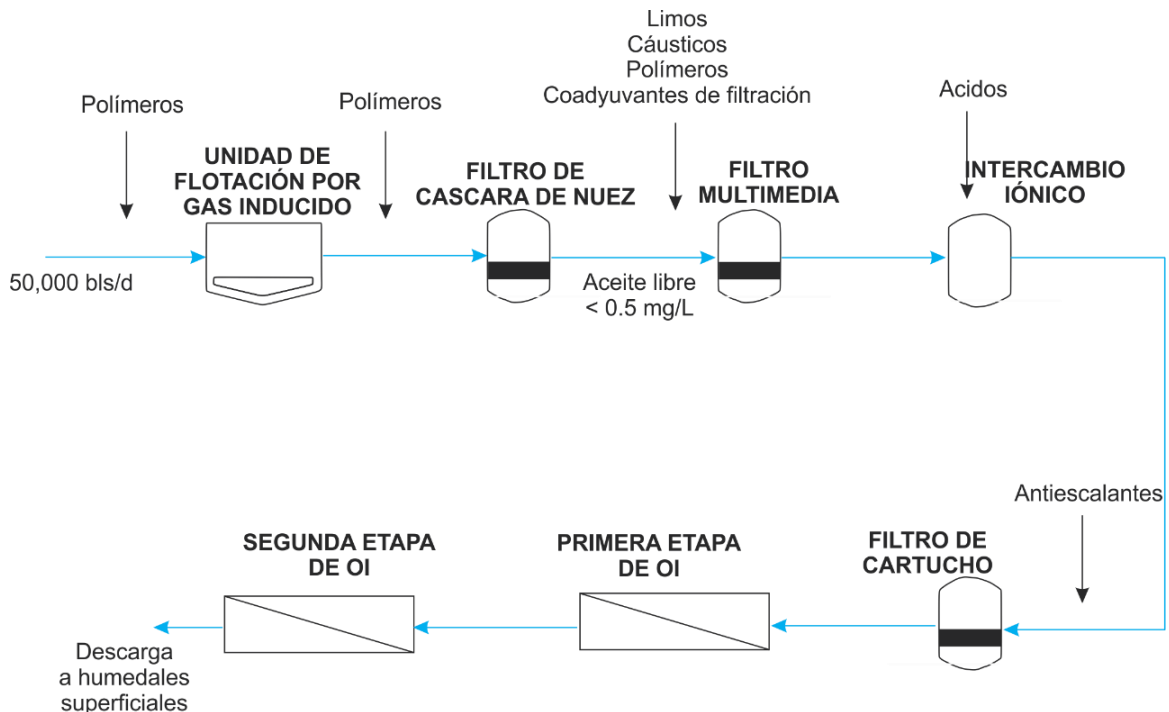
Limos
Cáusticos
Polímeros
Coadyuvantes de filtración

Polímeros

Polímeros

Acidos

UNIDAD DE FLOTACIÓN POR GAS INDUCIDO

FILTRO DE CASCARA DE NUEZ

FILTRO MULTIMEDIA

INTERCAMBIO IÓNICO

50,000 bls/d

Aceite libre
< 0.5 mg/L

Antiescalantes

SEGUNDA ETAPA DE OI

PRIMERA ETAPA DE OI

FILTRO DE CARTUCHO

Descarga
a humedales
superficiales